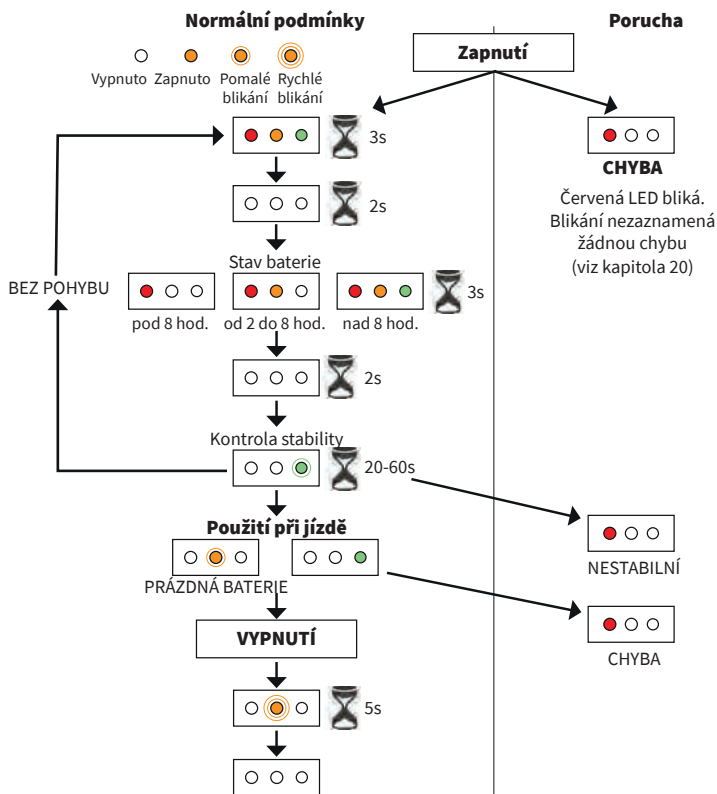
Normální podmínky

Porucha

Vypnuto Zapnuto Pomalé blikání Rychlé blikání

Zapnutí

3s

CHYBA

Červená LED bliká. Blikání nezaznamená žádnou chybu (viz kapitola 20)

2s

Stav baterie

BEZ POHYBU

3s

pod 8 hod. od 2 do 8 hod. nad 8 hod.

2s

Kontrola stability

20-60s

Použití při jízdě

NESTABILNÍ

PRÁZDNÁ BATERIE

CHYBA

VYPNUTÍ

5s